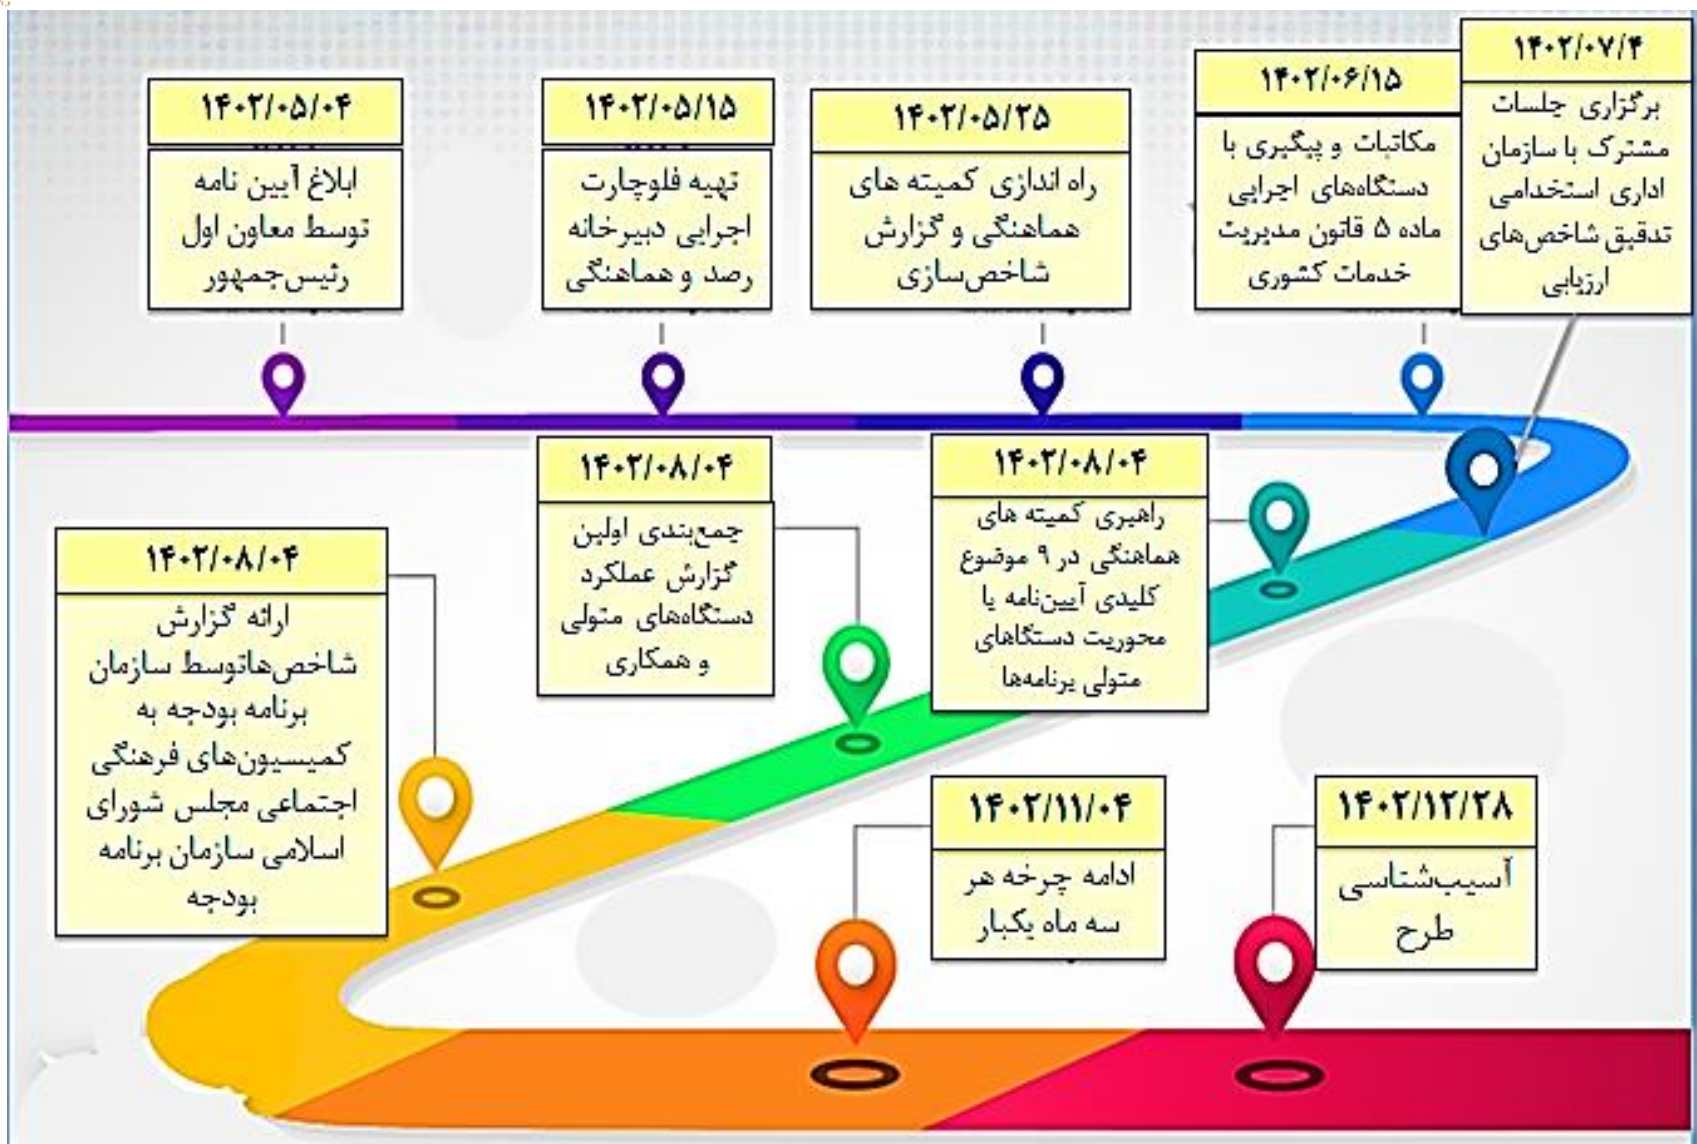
۱۴۰۲/۰۵/۰۴
ابلاغ آیین نامه توسط معاون اول رئیس‌جمهور

۱۴۰۲/۰۵/۱۵
تهیه فلوچارت اجرایی دبیرخانه رصد و هماهنگی

۱۴۰۲/۰۵/۲۵
راه اندازی کمیته های هماهنگی و گزارش شاخص‌سازی

۱۴۰۲/۰۶/۱۵
مکاتبات و پیگیری با دستگاه‌های اجرایی ماده ۵ قانون مدیریت خدمات کشوری

۱۴۰۲/۰۷/۴
برگزاری جلسات مشترک با سازمان اداری استخدامی تدقیق شاخص‌های ارزیابی

۱۴۰۲/۰۸/۰۴
راهبری کمیته های هماهنگی در ۹ موضوع کلیدی آیین‌نامه یا محوریت دستگاهای متولی برنامه‌ها

۱۴۰۲/۰۸/۰۴
جمع‌بندی اولین گزارش عملکرد دستگاه‌های متولی و همکاری

۱۴۰۲/۰۸/۰۴
ارائه گزارش شاخص‌هاتوسط سازمان برنامه بودجه به کمیسیون‌های فرهنگی اجتماعی مجلس شورای اسلامی سازمان برنامه بودجه

۱۴۰۲/۱۱/۰۴
ادامه چرخه هر سه ماه یکبار

۱۴۰۲/۱۲/۲۸
آسیب‌شناسی طرح